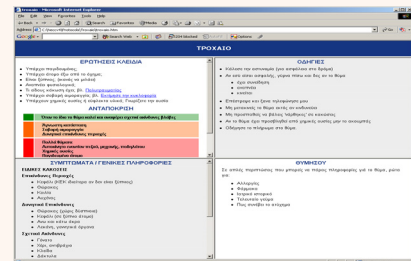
Τροχαίο - Microsoft Internet Explorer
File Edit View Favorites Tools Help
Back Search Favorites Media
Address
ΤΡΟΧΑΙΟ

ΕΡΩΤΗΣΕΙΣ ΚΛΕΙΔΙΑ
Υπάρχει περιθωριακός;
Υπάρχει άτομο έξω από το όχημα;
Είναι βέβαιος (φανεί) να μιλάει;
Αναπνέει φυσιολογικά;
Τι άλλου κίνδυνοι έχει; Βλ. Πολυτραυματίας
Υπάρχει σοβαρή αιμορραγία; Βλ. Εσωτερική αιμορραγία
Υπάρχουν χημικές ουσίες ή καύσιμα ή άλλα επικίνδυνα αντικείμενα;

ΑΝΤΑΠΟΚΡΙΣΗ
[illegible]
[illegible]
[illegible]
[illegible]
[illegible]
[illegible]
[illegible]

ΣΥΜΠΤΩΜΑΤΑ / ΓΕΝΙΚΕΣ ΠΛΗΡΟΦΟΡΙΕΣ
ΕΙΔΙΚΕΣ ΚΑΚΩΣΕΙΣ
Εσωτερικές Περιοχές
Κεφάλι
Θώρακας
Κοιλιά
Αυχένας
Δυνητικό Επικίνδυνες
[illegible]
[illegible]
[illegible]
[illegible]
Εξωτερικό Ανθρώπου
Γόνατο
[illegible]
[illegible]
Δάκτυλα

ΟΔΗΓΙΕΣ
Καλέστε την υπηρεσία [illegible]
Αν είναι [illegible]
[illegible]
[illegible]
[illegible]
Επιστρέψτε στον ίδιο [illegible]
Μη μετακινείτε το θύμα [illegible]
Μη προσπαθείτε να βγάλετε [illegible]
Αν το θύμα έχει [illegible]
Οδηγήστε το πλήρωμα στο θύμα.

ΘΥΜΗΣΟΥ
Σε αυτές περιπτώσεις που μπορεί να πάρεις πληροφορίες για το θύμα, ρώτα για:
Αλλεργίες
Φάρμακα
Ιατρικό ιστορικό
Τελευταίο γεύμα
Πως συνέβη το ατύχημα